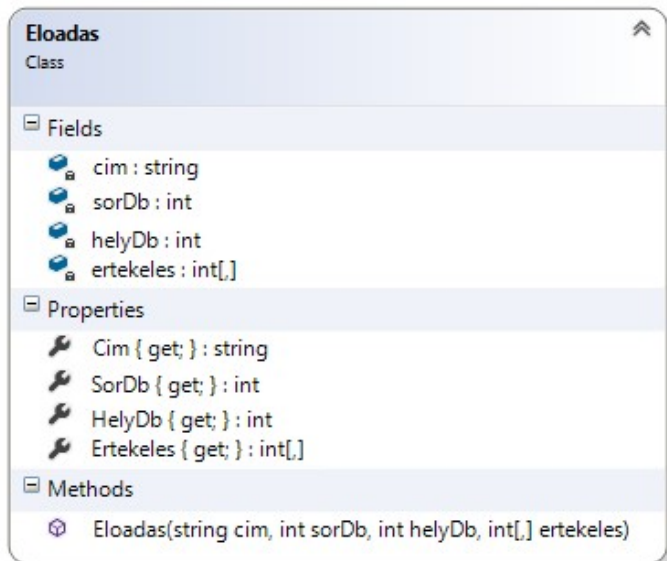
Eloadas
Class

Fields
cim : string
sorDb : int
helyDb : int
ertekeles : int[,]

Properties
Cim { get; } : string
SorDb { get; } : int
HelyDb { get; } : int
Ertekeles { get; } : int[,]

Methods
Eloadas(string cim, int sorDb, int helyDb, int[,] ertekeles)